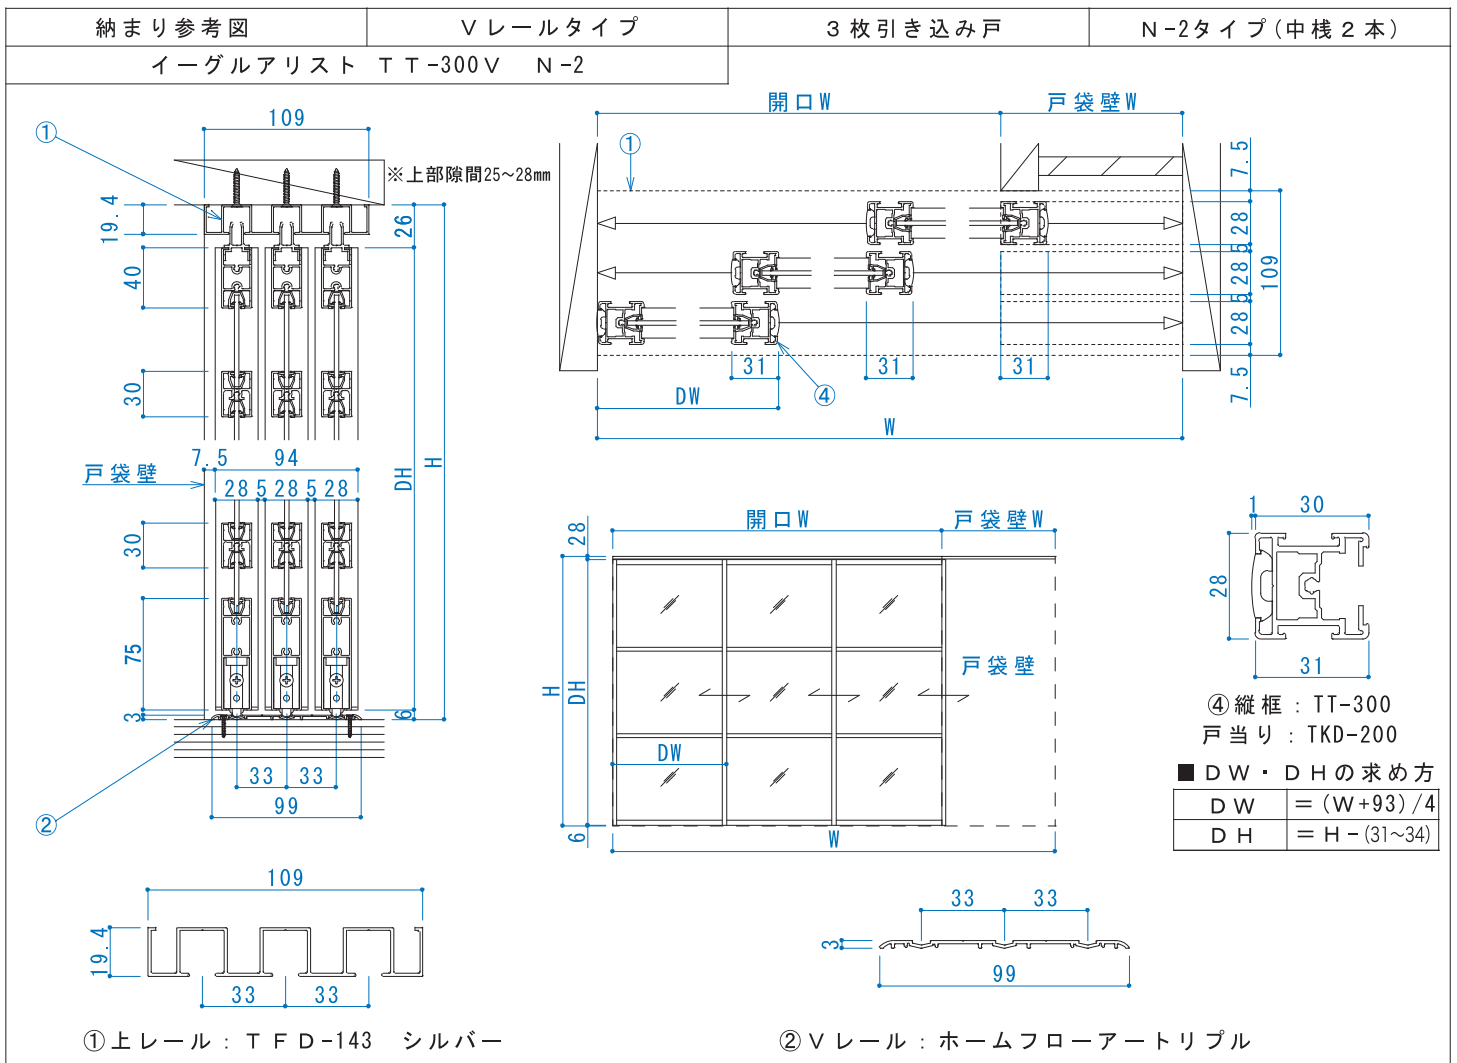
| 納まり参考図 | Vレールタイプ | 3枚引き込み戸 | N-2タイプ(中桟2本) |
|---|---|---|---|
| イーグルアリスト TT-300V N-2 | | | |

①
109
※上部隙間25~28mm
19.4
26
40
30
DH
H
7.5
94
戸袋壁
28 5 28 5 28
30
75
3
6
33 33
99
②

開口W
戸袋壁W
①
7.5
28
5
28
5
28
109
7.5
31
31
31
DW
④
W

開口W
戸袋壁W
28
H
DH
戸袋壁
DW
6
W

1
30
28
31
④縦框 : TT-300
戸当り : TKD-200

■ DW・DHの求め方

| DW | =(W+93)/4 |
|---|---|
| DH | =H-(31~34) |

109
19.4
33 33
①上レール : TFD-143 シルバー

33 33
3
99
②Vレール : ホームフローアートリプル